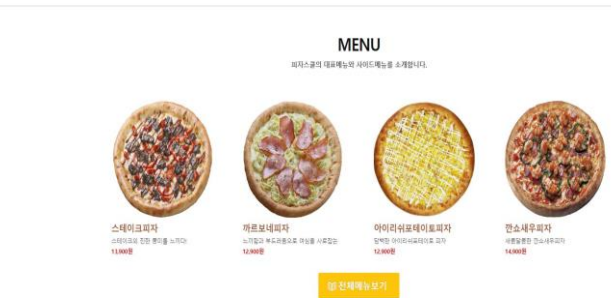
MENU

피자스쿨의 대표메뉴와 사이드메뉴를 소개합니다.

스테이크피자
스테이크와 진한 풍미를 느끼다
13,900원

까르보네피자
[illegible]
12,900원

아이리쉬포테이토피자
담백한 아이리쉬포테이토 피자
12,900원

깐쇼새우피자
새콤달콤한 깐쇼새우피자
14,900원

전체메뉴보기